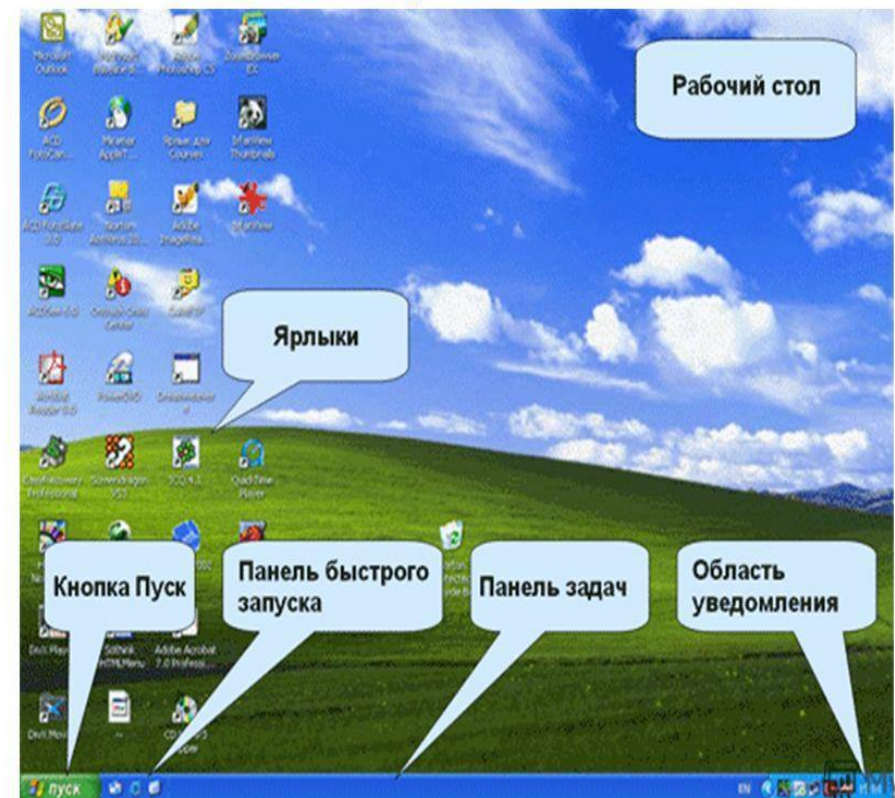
Microsoft Outlook
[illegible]
Adobe Photoshop CS
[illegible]
ACD FotoCan...
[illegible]
Ярлык для Courses
IrfanView Thumbnails
ACD FotoSlate 3.0
Norton AntiVirus 20...
Adobe ImageRea...
IrfanView
ACDSee 6.0
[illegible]
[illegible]
Acrobat Reader 5.0
PowerDVD
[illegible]
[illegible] Professional
Screendragon V53
ICQ 4.1
QuickTime Player
DivX Player
Sothink HTMLMenu
Adobe Acrobat 7.0 Professi...
DivX Movie
CD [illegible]

Рабочий стол

Ярлыки

Кнопка Пуск

Панель быстрого запуска

Панель задач

Область уведомления

пуск

EN